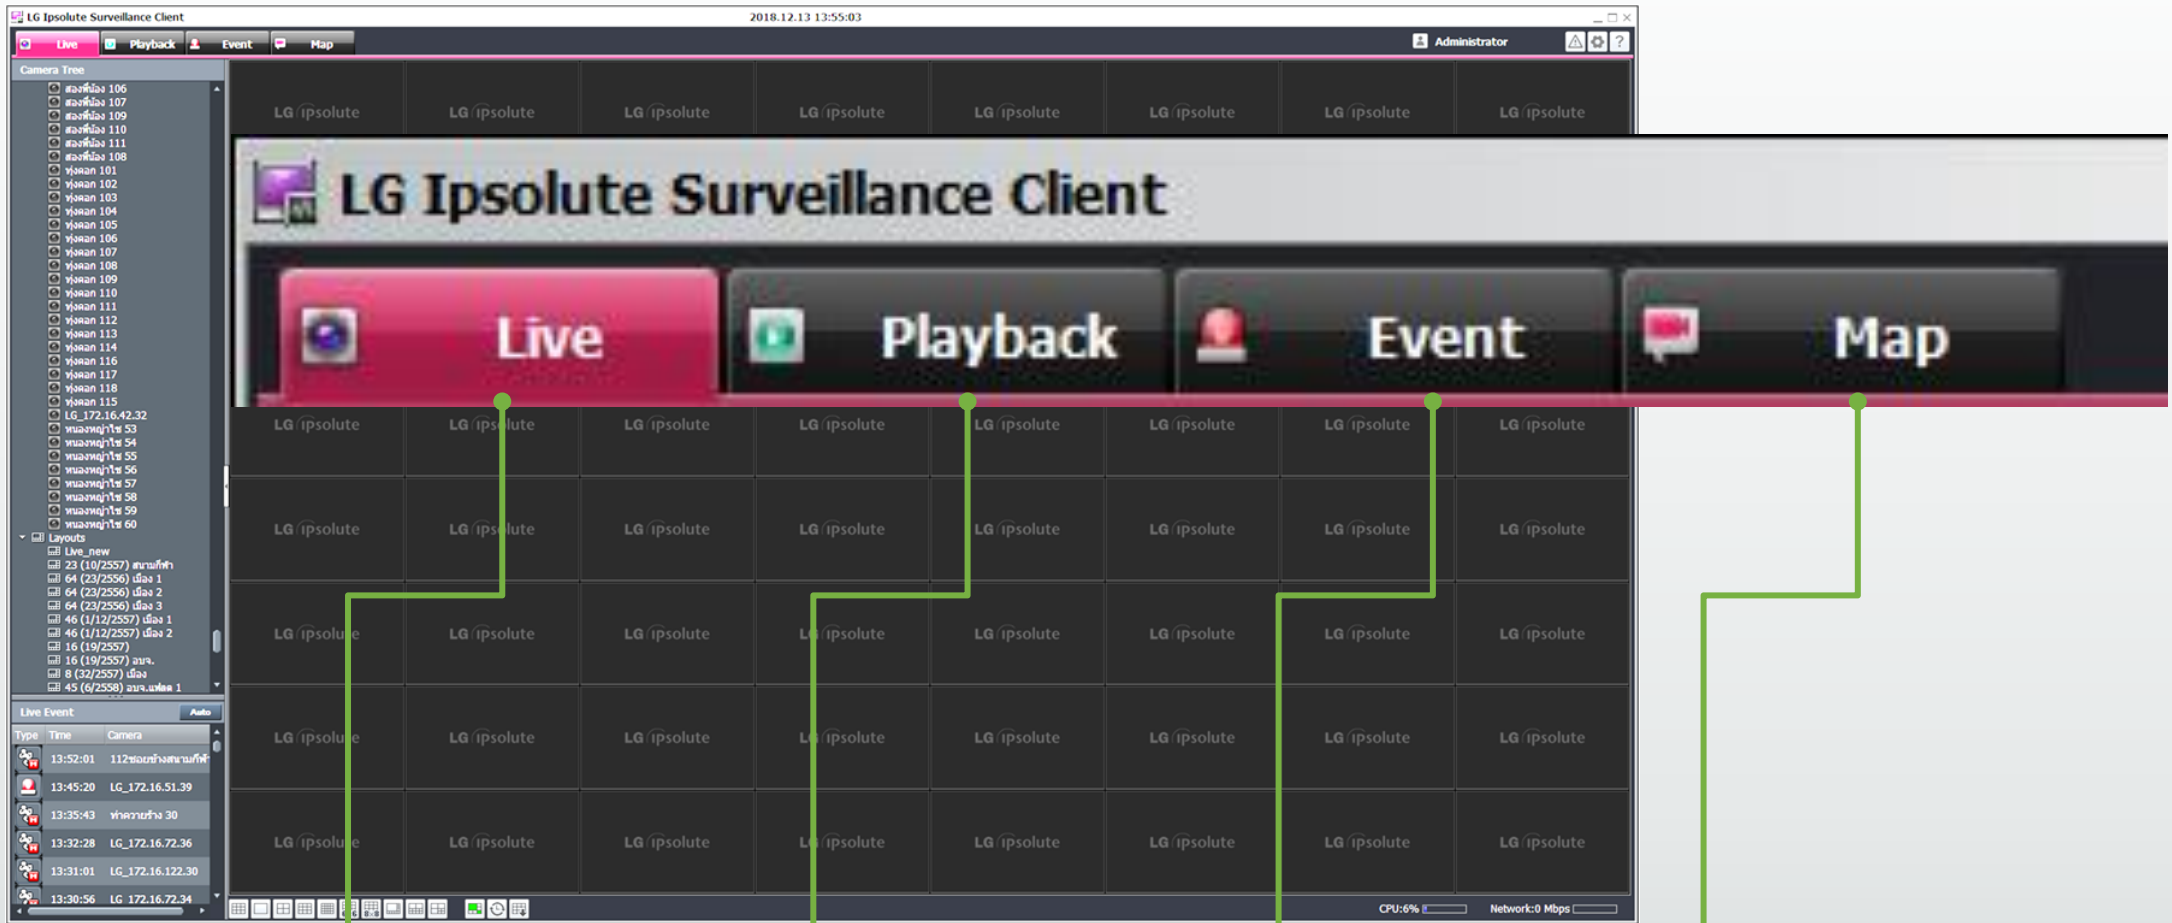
LG Ipsolute Surveillance Client 2018.12.13 13:55:03

Live Playback Event Map

Administrator

Camera Tree

สองพี่น้อง 106
สองพี่น้อง 107
สองพี่น้อง 109
สองพี่น้อง 110
สองพี่น้อง 111
สองพี่น้อง 108
ทุ่งคอก 101
ทุ่งคอก 102
ทุ่งคอก 103
ทุ่งคอก 104
ทุ่งคอก 105
ทุ่งคอก 106
ทุ่งคอก 107
ทุ่งคอก 108
ทุ่งคอก 109
ทุ่งคอก 110
ทุ่งคอก 111
ทุ่งคอก 112
ทุ่งคอก 113
ทุ่งคอก 114
ทุ่งคอก 116
ทุ่งคอก 117
ทุ่งคอก 118
ทุ่งคอก 115
LG_172.16.42.32
หนองหญ้าไซ 53
หนองหญ้าไซ 54
หนองหญ้าไซ 55
หนองหญ้าไซ 56
หนองหญ้าไซ 57
หนองหญ้าไซ 58
หนองหญ้าไซ 59
หนองหญ้าไซ 60
Layouts
Live_new
23 (10/2557) สนามกีฬา
64 (23/2556) เมือง 1
64 (23/2556) เมือง 2
64 (23/2556) เมือง 3
46 (1/12/2557) เมือง 1
46 (1/12/2557) เมือง 2
16 (19/2557)
16 (19/2557) อบจ.
8 (32/2557) เมือง
45 (6/2558) อบจ.แปลง 1

Live Event Auto

| Type | Time | Camera |
|---|---|---|
| | 13:52:01 | 112ซอยข้างสนามกีฬา |
| | 13:45:20 | LG_172.16.51.39 |
| | 13:35:43 | ท่าควายร่าง 30 |
| | 13:32:28 | LG_172.16.72.36 |
| | 13:31:01 | LG_172.16.122.30 |
| | 13:30:56 | LG_172.16.72.34 |

LG ipsolute

LG Ipsolute Surveillance Client

Live Playback Event Map

CPU:6% Network:0 Mbps